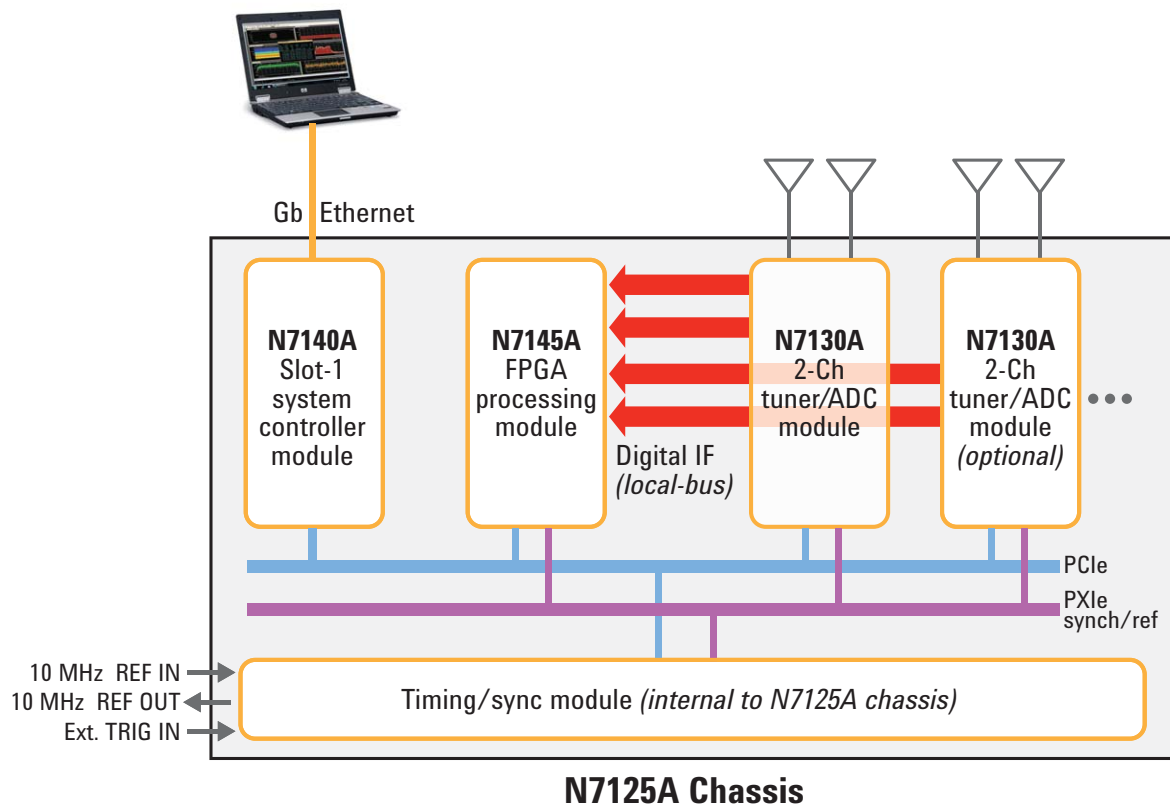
Gb Ethernet

N7140A
Slot-1
system
controller
module

N7145A
FPGA
processing
module

Digital IF
*(local-bus)*

N7130A
2-Ch
tuner/ADC
module

N7130A
2-Ch
tuner/ADC
module
*(optional)*

PCIe

PXIe
synch/ref

10 MHz REF IN
10 MHz REF OUT
Ext. TRIG IN

Timing/sync module *(internal to N7125A chassis)*

N7125A Chassis